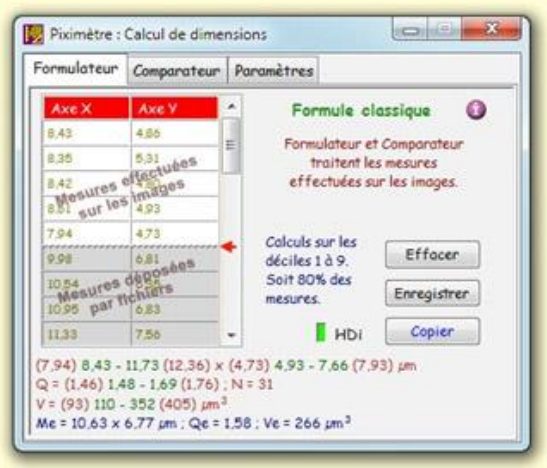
Piximètre : Calcul de dimensions

Formulateur | Comparateur | Paramètres

| Axe X | Axe Y |
|---|---|
| 8,43 | 4,86 |
| 8,35 | 5,31 |
| 8,42 | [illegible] |
| 8,81 | 4,93 |
| 7,94 | 4,73 |
| 9,98 | 6,81 |
| 10,54 | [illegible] |
| 10,95 | 6,83 |
| 11,33 | 7,56 |

Mesures effectuées sur les images

Mesures déposées par fichiers

Formule classique

Formulateur et Comparateur traitent les mesures effectuées sur les images.

Calculs sur les déciles 1 à 9. Soit 80% des mesures.

Effacer

Enregistrer

Copier

HDi

(7,94) 8,43 - 11,73 (12,36) x (4,73) 4,93 - 7,66 (7,93) µm
Q = (1,46) 1,48 - 1,69 (1,76) ; N = 31
V = (93) 110 - 352 (405) µm$^3$
Me = 10,63 x 6,77 µm ; Qe = 1,58 ; Ve = 266 µm$^3$